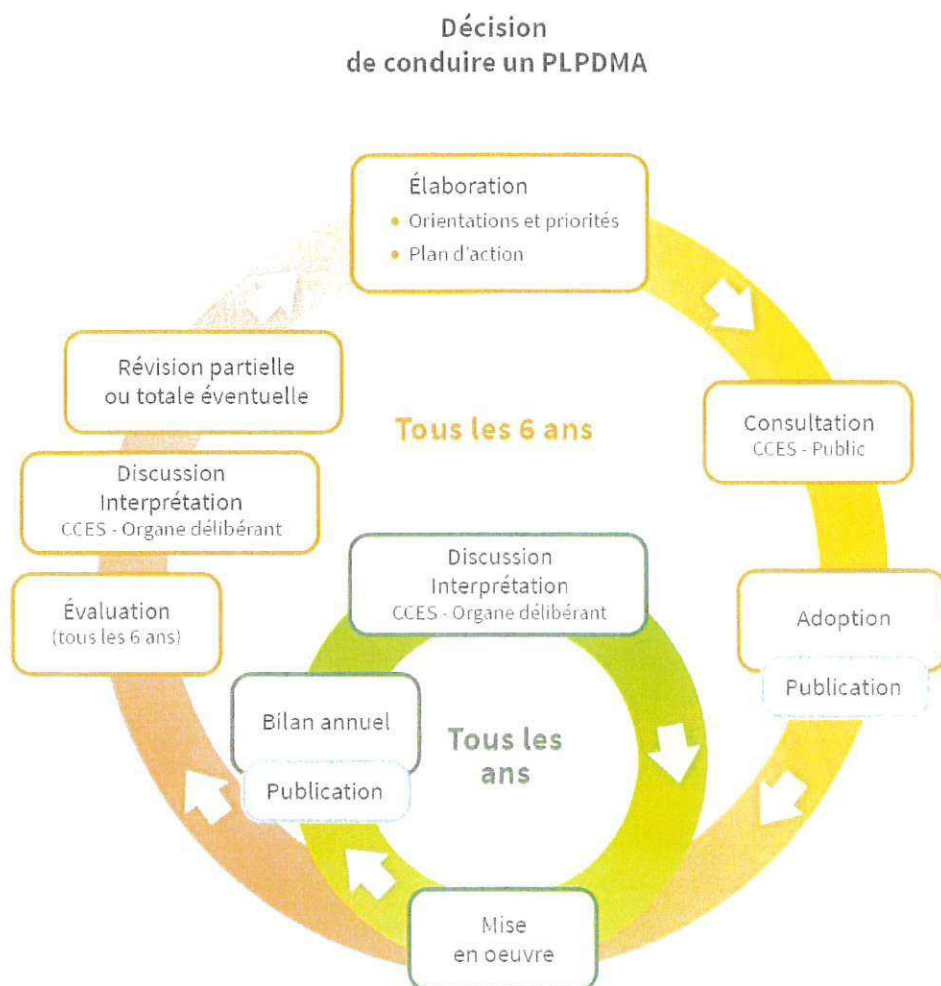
Décision
de conduire un PLPDMA

Élaboration
• Orientations et priorités
• Plan d'action

Consultation
CCES - Public

Adoption
Publication

Tous les 6 ans

Révision partielle ou totale éventuelle

Discussion
Interprétation
CCES - Organe délibérant

Évaluation
(tous les 6 ans)

Discussion
Interprétation
CCES - Organe délibérant

Tous les ans

Bilan annuel
Publication

Mise en oeuvre